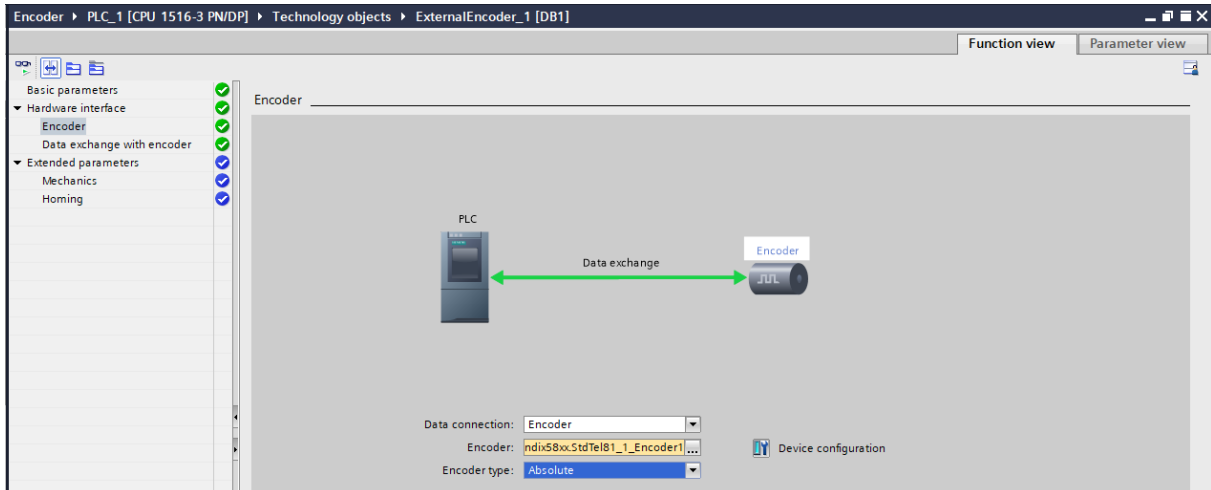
Encoder ▸ PLC_1 [CPU 1516-3 PN/DP] ▸ Technology objects ▸ ExternalEncoder_1 [DB1]

Function view
Parameter view

Basic parameters
Hardware interface
Encoder
Data exchange with encoder
Extended parameters
Mechanics
Homing

Encoder

PLC

Data exchange

Encoder

Data connection: Encoder
Encoder: ndix58xx.StdTel81_1_Encoder1
Device configuration
Encoder type: Absolute